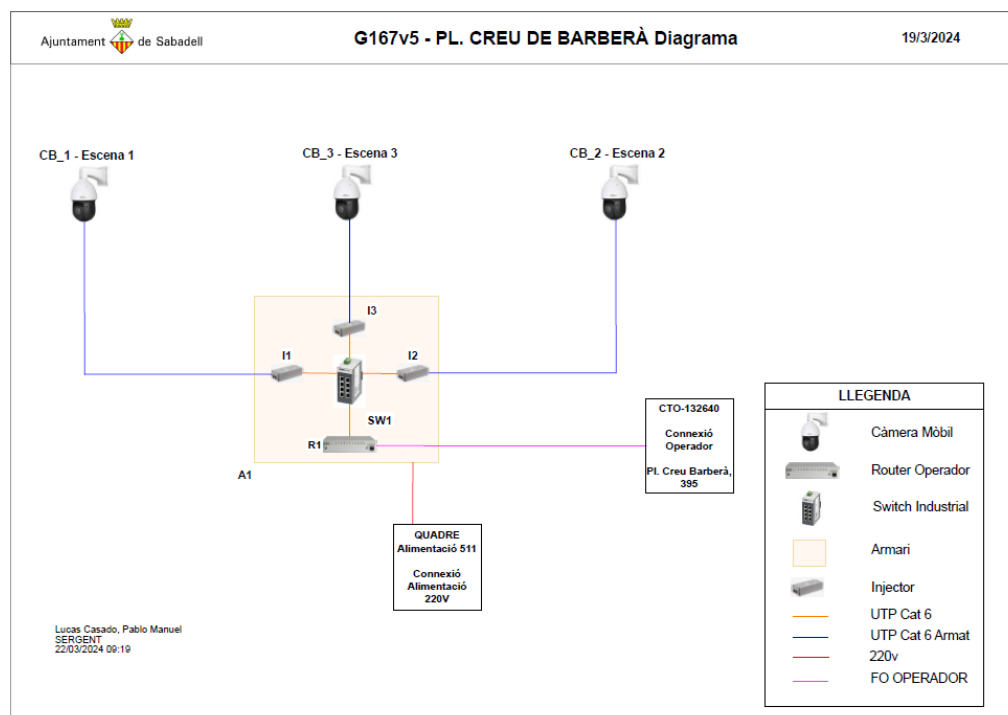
Ajuntament de Sabadell

G167v5 - PL. CREU DE BARBERÀ Diagrama

19/3/2024

CB_1 - Escena 1

CB_3 - Escena 3

CB_2 - Escena 2

I3

I1

I2

SW1

R1

A1

CTO-132640

Connexió Operador

Pl. Creu Barberà, 395

QUADRE Alimentació 511

Connexió Alimentació 220V

LLEGENDA

Càmera Mòbil

Router Operador

Switch Industrial

Armari

Injector

UTP Cat 6

UTP Cat 6 Armat

220v

FO OPERADOR

Lucas Casado, Pablo Manuel
SERGENT
22/03/2024 09:19